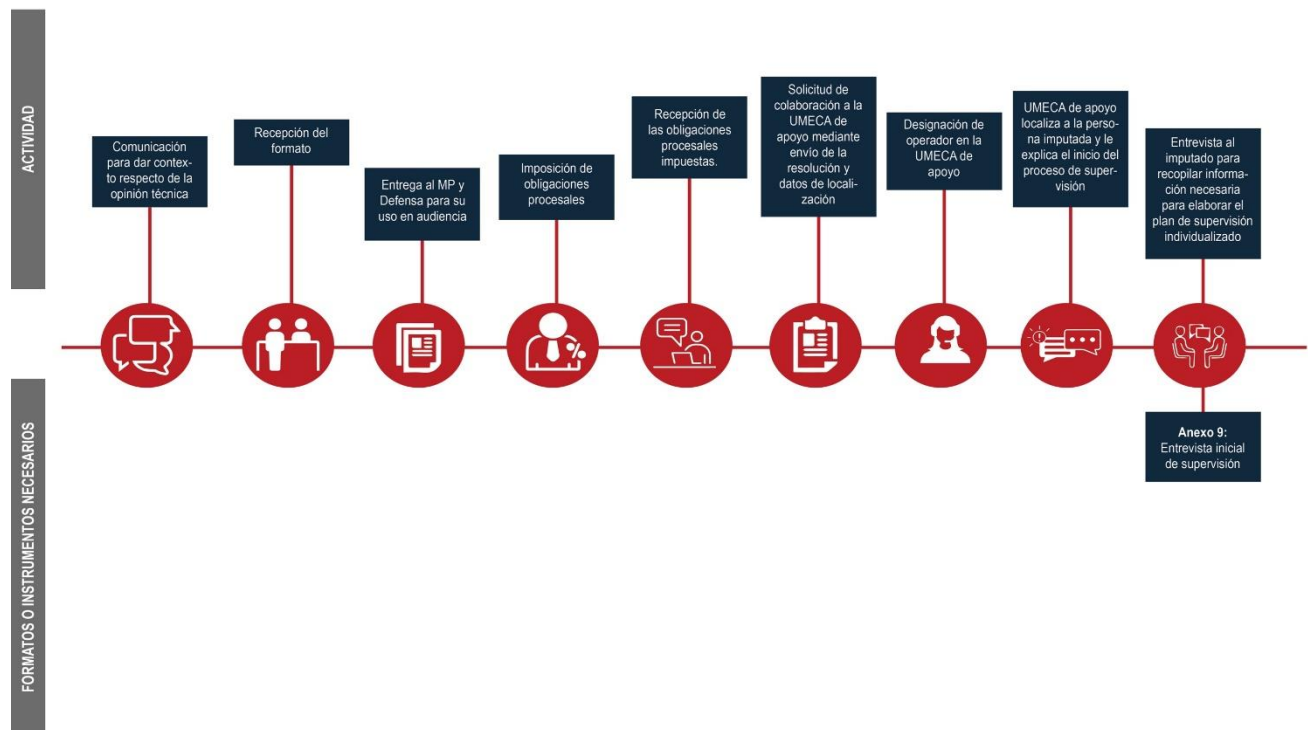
ACTIVIDAD

Comunicación para dar contexto respecto de la opinión técnica

Recepción del formato

Entrega al MP y Defensa para su uso en audiencia

Imposición de obligaciones procesales

Recepción de las obligaciones procesales impuestas.

Solicitud de colaboración a la UMECA de apoyo mediante envío de la resolución y datos de localización

Designación de operador en la UMECA de apoyo

UMECA de apoyo localiza a la persona imputada y le explica el inicio del proceso de supervisión

Entrevista al imputado para recopilar información necesaria para elaborar el plan de supervisión individualizado

FORMATOS O INSTRUMENTOS NECESARIOS

**Anexo 9:** Entrevista inicial de supervisión